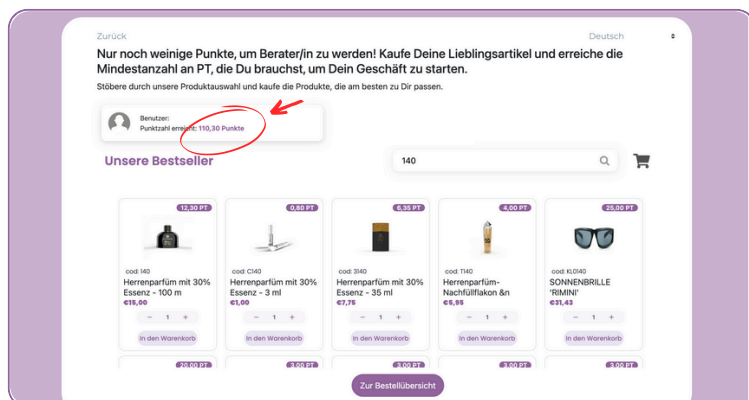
Zurück

Deutsch

Nur noch weinige Punkte, um Berater/in zu werden! Kaufe Deine Lieblingsartikel und erreiche die Mindestanzahl an PT, die Du brauchst, um Dein Geschäft zu starten.

Stöbere durch unsere Produktauswahl und kaufe die Produkte, die am besten zu Dir passen.

Benutzer:
Punktzahl erreicht: 110,30 Punkte

Unsere Bestseller

140

12,30 PT
cod: 140
Herrenparfüm mit 30% Essenz - 100 m
€15,00
- 1 +
In den Warenkorb

0,80 PT
cod: C140
Herrenparfüm mit 30% Essenz - 3 ml
€1,00
- 1 +
In den Warenkorb

6,35 PT
cod: 3140
Herrenparfüm mit 30% Essenz - 35 ml
€7,75
- 1 +
In den Warenkorb

4,00 PT
cod: T140
Herrenparfüm-Nachfüllflakon &n
€5,95
- 1 +
In den Warenkorb

25,00 PT
cod: KL0140
SONNENBRILLE 'RIMINI'
€31,43
- 1 +
In den Warenkorb

20,00 PT

3,00 PT

3,00 PT

3,00 PT

3,00 PT

Zur Bestellübersicht